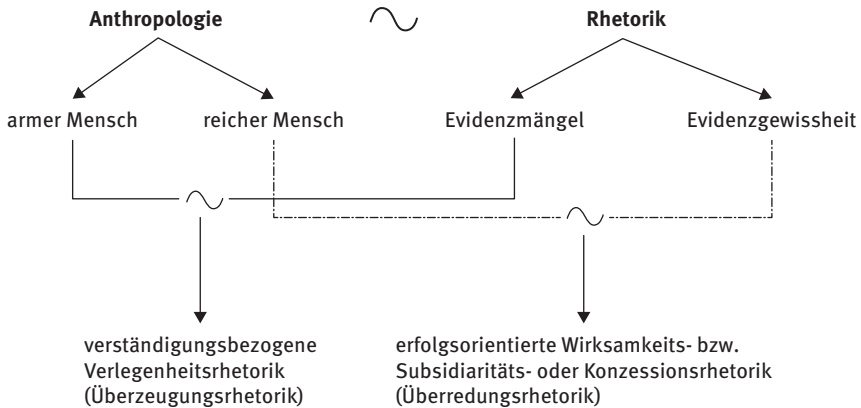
**Anthropologie** $\sim$ **Rhetorik**

armer Mensch reicher Mensch Evidenzmängel Evidenzgewissheit

$\sim$

$\sim$

verständigungsbezogene Verlegenheitsrhetorik (Überzeugungsrhetorik)

erfolgsorientierte Wirksamkeits- bzw. Subsidiaritäts- oder Konzessionsrhetorik (Überredungsrhetorik)